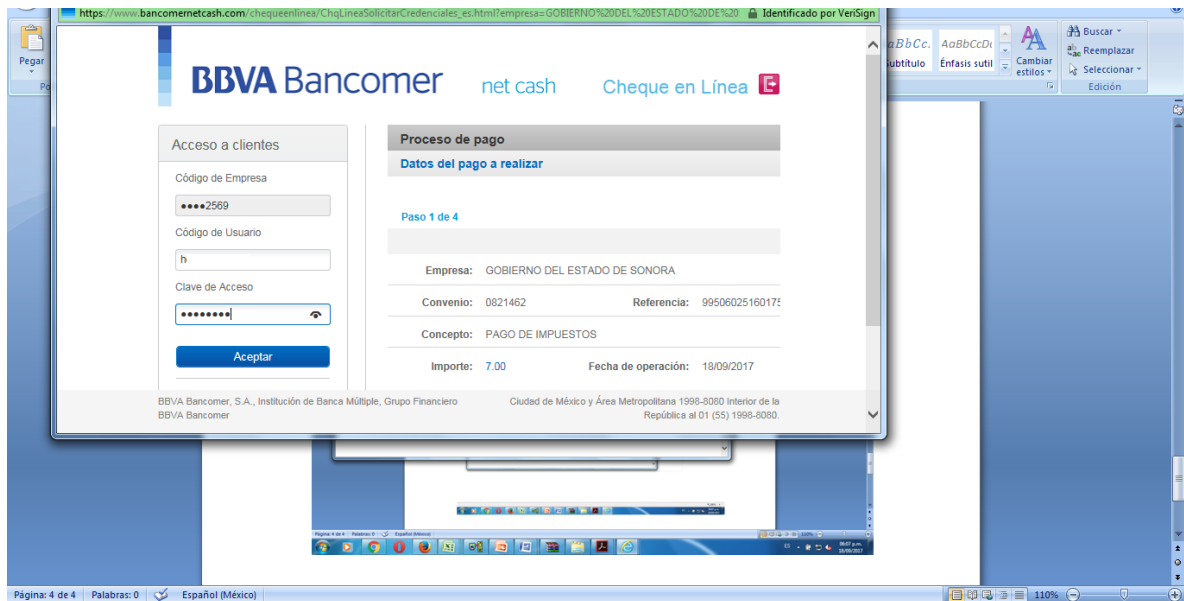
https://www.bancomernetcash.com/chequeenlinea/ChqLineaSolicitarCredenciales_es.html?empresa=GOBIERNO%20DEL%20ESTADO%20DE%20 Identificado por VeriSign

Pegar
AaBbCc. AaBbCcDc
Subtítulo Énfasis sutil
Cambiar estilos
Buscar
Reemplazar
Seleccionar
Edición

BBVA Bancomer net cash Cheque en Línea

Acceso a clientes
Código de Empresa
●●●●2569
Código de Usuario
h
Clave de Acceso
●●●●●●●●
Aceptar

Proceso de pago
Datos del pago a realizar
Paso 1 de 4

| | | | |
|---|---|---|---|
| Empresa: | GOBIERNO DEL ESTADO DE SONORA | | |
| Convenio: | 0821462 | Referencia: | 9950602516017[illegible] |
| Concepto: | PAGO DE IMPUESTOS | | |
| Importe: | 7.00 | Fecha de operación: | 18/09/2017 |

BBVA Bancomer, S.A., Institución de Banca Múltiple, Grupo Financiero BBVA Bancomer
Ciudad de México y Área Metropolitana 1998-8080 Interior de la República al 01 (55) 1998-8080.

Página: 4 de 4 Palabras: 0 Español (México) 110%